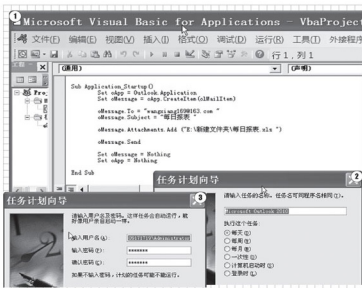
1

Microsoft Visual Basic for Applications - VbaProject

文件(F) 编辑(E) 视图(V) 插入(I) 格式(O) 调试(D) 运行(R) 工具(T) 外接程序

行 1, 列 1

(通用)

(声明)

Sub Application_Startup()
Set oApp = Outlook.Application
Set oMessage = oApp.CreateItem(olMailItem)

oMessage.To = "wangxiang@199163.com"
oMessage.Subject = "每日报表"

oMessage.Attachments.Add ("E:\新建文件夹\每日报表.xls")

oMessage.Send

Set oMessage = Nothing
Set oApp = Nothing

End Sub

任务计划向导

3

输入用户名及密码。该任务将自动运行，就像是用户启动的一样。

输入用户名(U):

输入密码(E): ••••••••

确认密码(C): ••••••••

如果不输入密码，计划的任务可能不能运行。

任务计划向导

2

请输入任务的名称。任务名可用程序名称同(T):

Microsoft Outlook 2010

执行这个任务

每天(D)

每周(W)

每月(M)

一次性(O)

计算机启动时(H)

登录时(L)